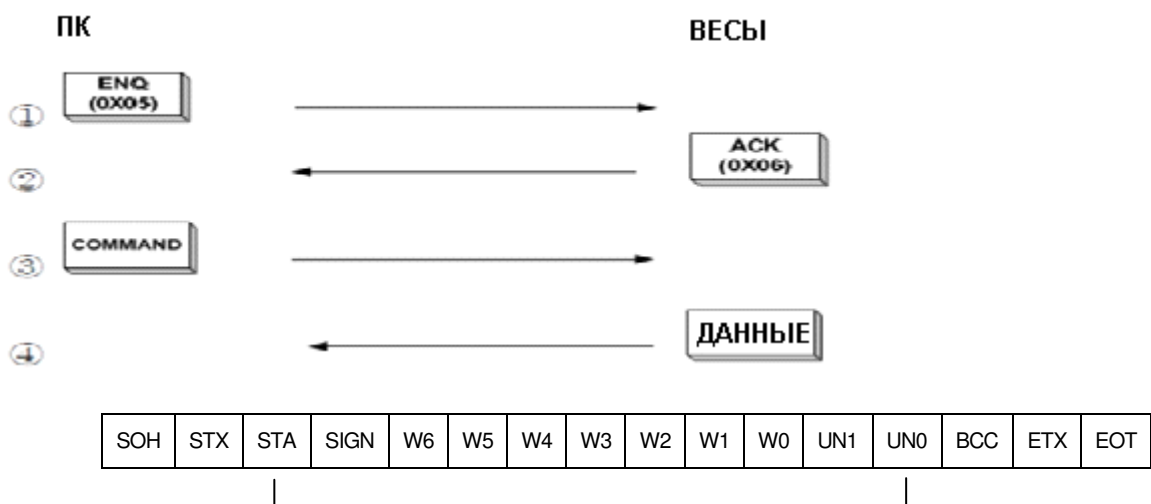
ПК

ВЕСЫ

①

ENQ (0X05)

②

ACK (0X06)

③

COMMAND

④

ДАННЫЕ

| SOH | STX | STA | SIGN | W6 | W5 | W4 | W3 | W2 | W1 | W0 | UN1 | UN0 | BCC | ETX | EOT |
|---|---|---|---|---|---|---|---|---|---|---|---|---|---|---|---|